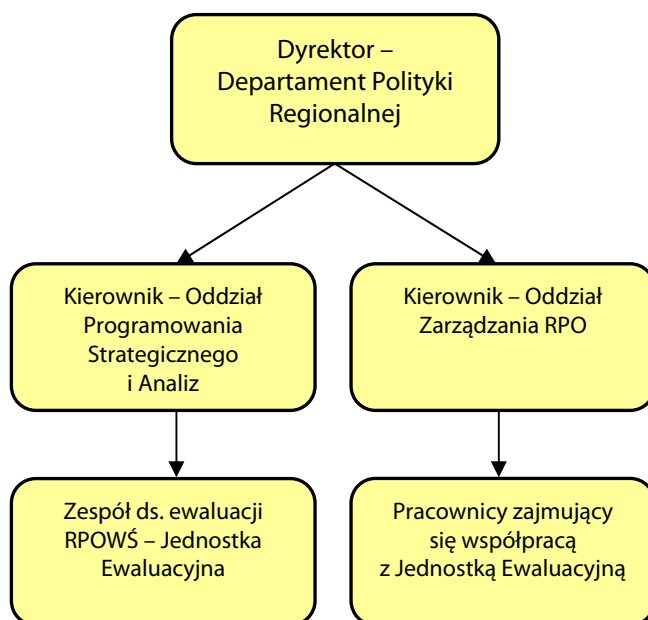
Dyrektor – Departament Polityki Regionalnej

Kierownik – Oddział Programowania Strategicznego i Analiz

Kierownik – Oddział Zarządzania RPO

Zespół ds. ewaluacji RPOWŚ – Jednostka Ewaluacyjna

Pracownicy zajmujący się współpracą z Jednostką Ewaluacyjną